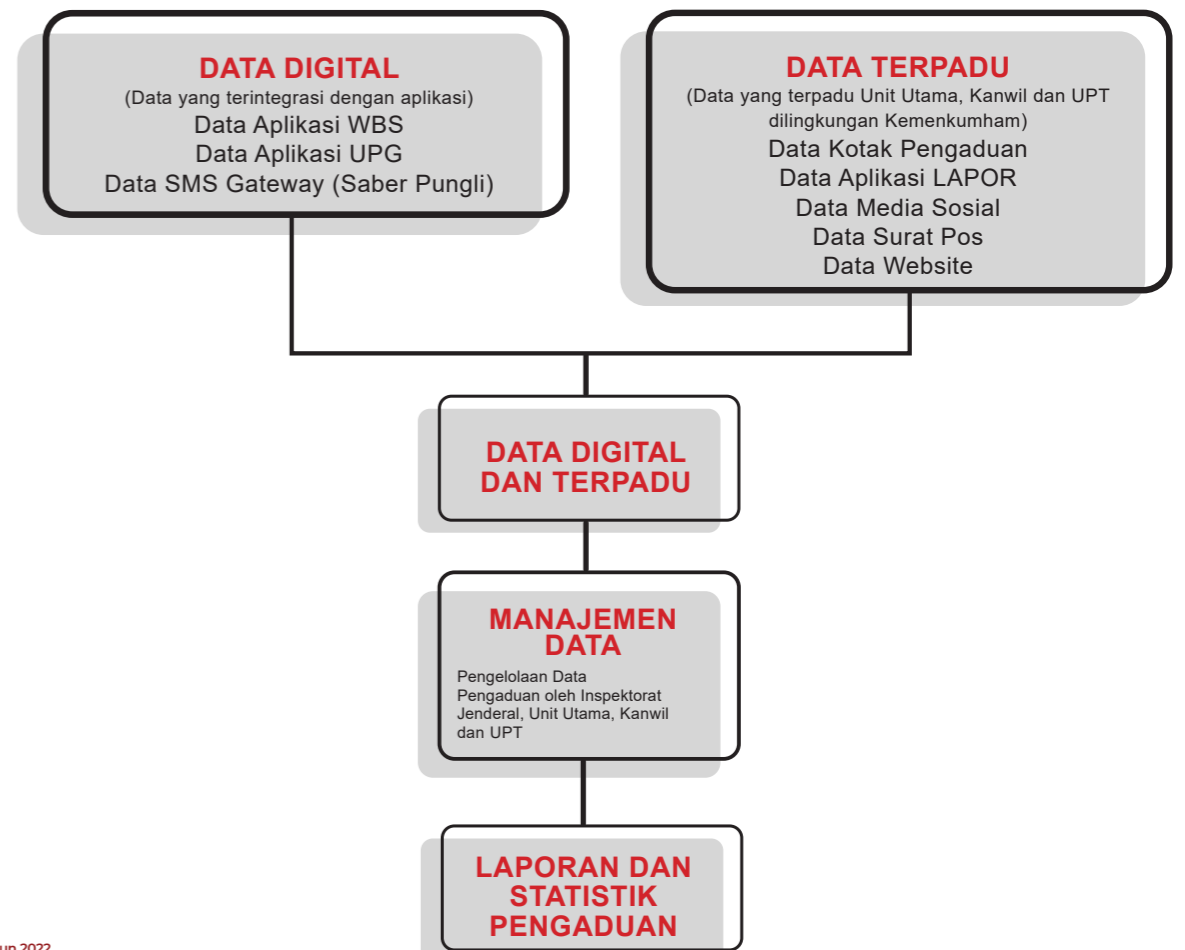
DATA DIGITAL
(Data yang terintegrasi dengan aplikasi)
Data Aplikasi WBS
Data Aplikasi UPG
Data SMS Gateway (Saber Pungli)

DATA TERPADU
(Data yang terpadu Unit Utama, Kanwil dan UPT dilingkungan Kemenkumham)
Data Kotak Pengaduan
Data Aplikasi LAPOR
Data Media Sosial
Data Surat Pos
Data Website

DATA DIGITAL DAN TERPADU

MANAJEMEN DATA
Pengelolaan Data Pengaduan oleh Inspektorat Jenderal, Unit Utama, Kanwil dan UPT

LAPORAN DAN STATISTIK PENGADUAN

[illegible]un 2022